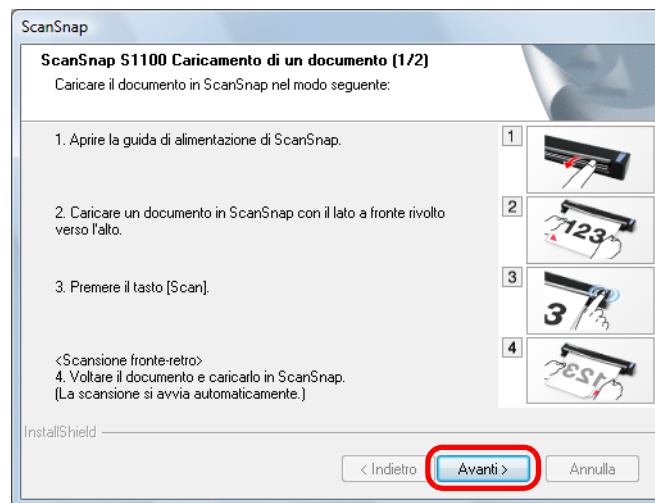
ScanSnap

ScanSnap S1100 Caricamento di un documento (1/2)

Caricare il documento in ScanSnap nel modo seguente:

1. Aprire la guida di alimentazione di ScanSnap.

1

2. Caricare un documento in ScanSnap con il lato a fronte rivolto verso l'alto.

2

123

3. Premere il tasto [Scan].

3

3

<Scansione fronte-retro>
4. Voltare il documento e caricarlo in ScanSnap.
(La scansione si avvia automaticamente.)

4

123

InstallShield

< Indietro

Avanti >

Annulla